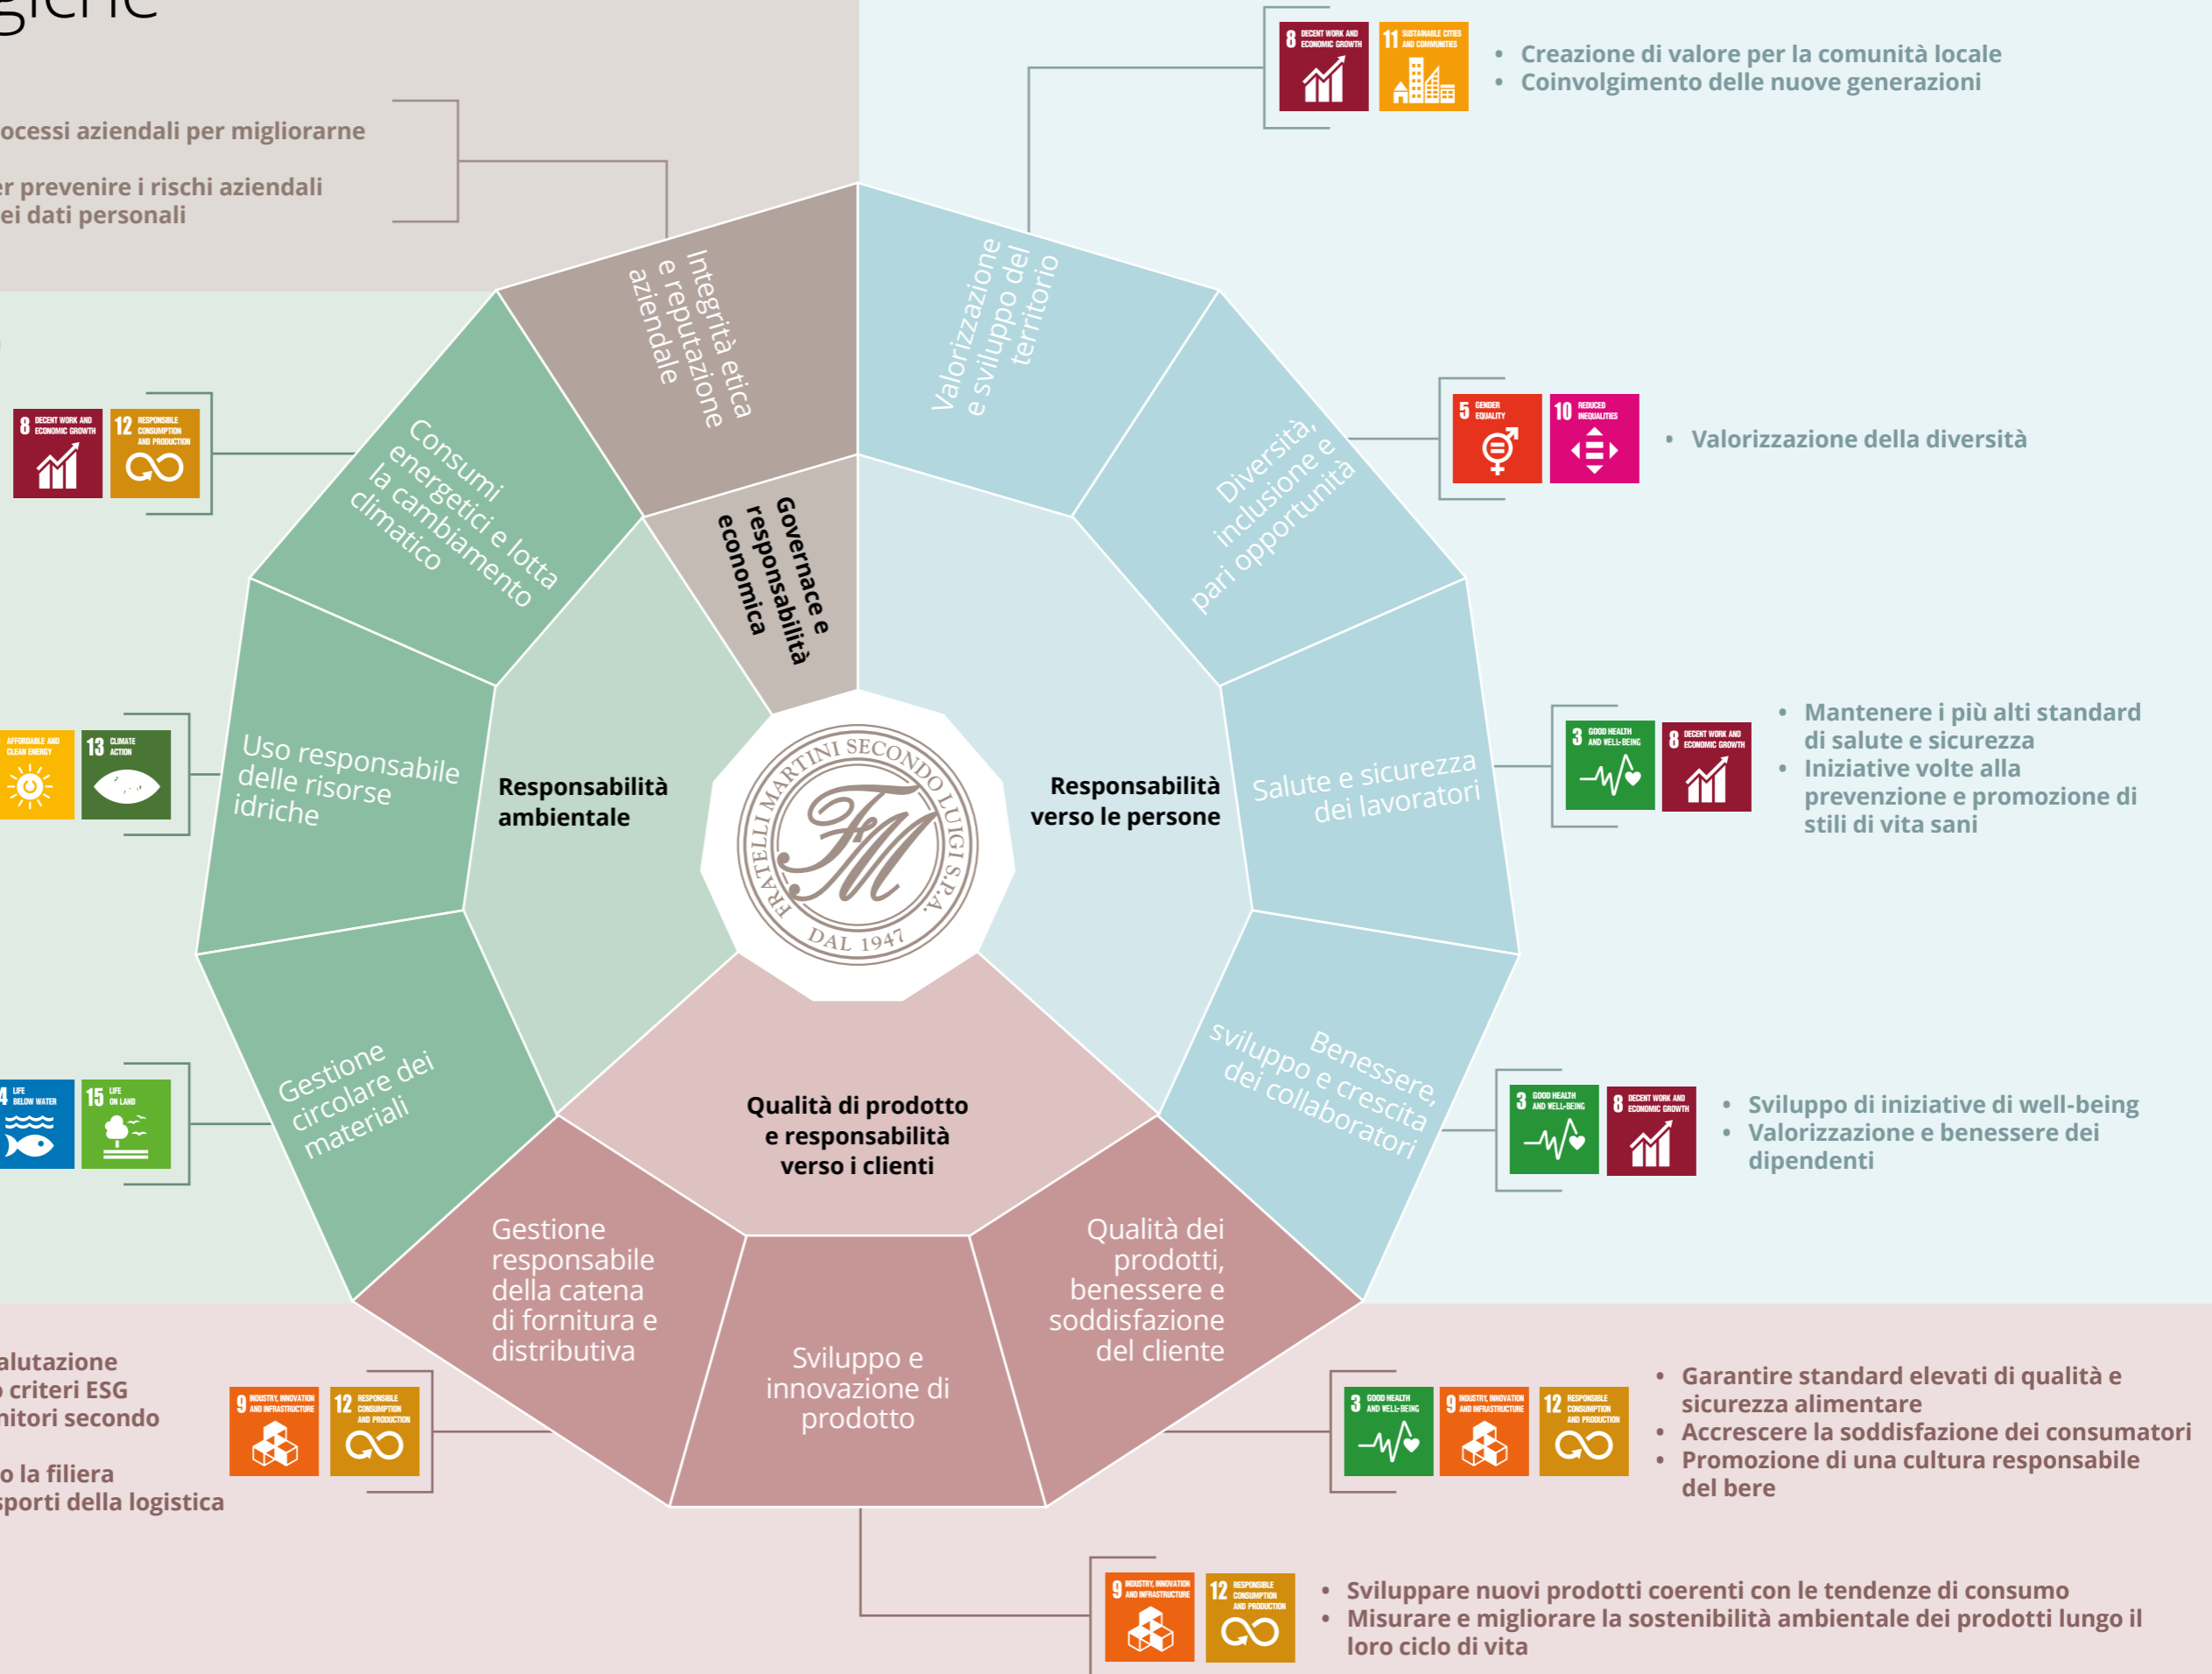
giche

ocessi aziendali per migliorarne

r prevenire i rischi aziendali
ei dati personali

8 DECENT WORK AND ECONOMIC GROWTH
11 SUSTAINABLE CITIES AND COMMUNITIES

• Creazione di valore per la comunità locale
• Coinvolgimento delle nuove generazioni

Integrità etica e reputazione aziendale

Valorizzazione e sviluppo del territorio

8 DECENT WORK AND ECONOMIC GROWTH
12 RESPONSIBLE CONSUMPTION AND PRODUCTION

Consumi energetici e lotta la cambiamento climatico

Governace e responsabilità economica

Diversità, inclusione e pari opportunità

5 GENDER EQUALITY
10 REDUCED INEQUALITIES

• Valorizzazione della diversità

AFFORDABLE AND CLEAN ENERGY
13 CLIMATE ACTION

Uso responsabile delle risorse idriche

Responsabilità ambientale

FRATELLI MARTINI SECONDO LUIGI S.P.A.
FM
DAL 1947

Responsabilità verso le persone

Salute e sicurezza dei lavoratori

3 GOOD HEALTH AND WELL-BEING
8 DECENT WORK AND ECONOMIC GROWTH

• Mantenere i più alti standard di salute e sicurezza
• Iniziative volte alla prevenzione e promozione di stili di vita sani

4 LIFE BELOW WATER
15 LIFE ON LAND

Gestione circolare dei materiali

Qualità di prodotto e responsabilità verso i clienti

Benessere, sviluppo e crescita dei collaboratori

3 GOOD HEALTH AND WELL-BEING
8 DECENT WORK AND ECONOMIC GROWTH

• Sviluppo di iniziative di well-being
• Valorizzazione e benessere dei dipendenti

Gestione responsabile della catena di fornitura e distributiva

Sviluppo e innovazione di prodotto

Qualità dei prodotti, benessere e soddisfazione del cliente

alutazione
criteri ESG
nitori secondo

o la filiera
sporti della logistica

9 INDUSTRY, INNOVATION AND INFRASTRUCTURE
12 RESPONSIBLE CONSUMPTION AND PRODUCTION

3 GOOD HEALTH AND WELL-BEING
9 INDUSTRY, INNOVATION AND INFRASTRUCTURE
12 RESPONSIBLE CONSUMPTION AND PRODUCTION

• Garantire standard elevati di qualità e sicurezza alimentare
• Accrescere la soddisfazione dei consumatori
• Promozione di una cultura responsabile del bere

9 INDUSTRY, INNOVATION AND INFRASTRUCTURE
12 RESPONSIBLE CONSUMPTION AND PRODUCTION

• Sviluppare nuovi prodotti coerenti con le tendenze di consumo
• Misurare e migliorare la sostenibilità ambientale dei prodotti lungo il loro ciclo di vita